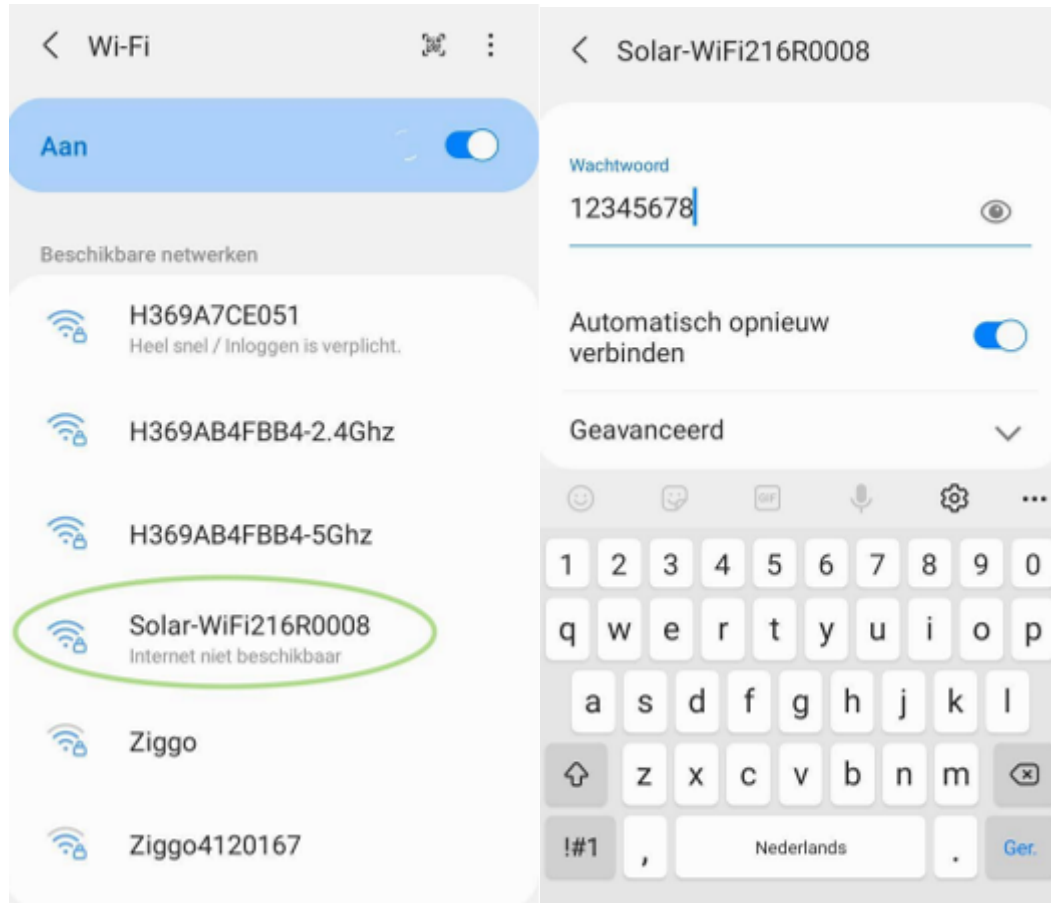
< Wi-Fi

Aan

Beschikbare netwerken

H369A7CE051
Heel snel / Inloggen is verplicht.

H369AB4FBB4-2.4Ghz

H369AB4FBB4-5Ghz

Solar-WiFi216R0008
Internet niet beschikbaar

Ziggo

Ziggo4120167

< Solar-WiFi216R0008

Wachtwoord
12345678

Automatisch opnieuw verbinden

Geavanceerd

GIF

1 2 3 4 5 6 7 8 9 0
q w e r t y u i o p
a s d f g h j k l
z x c v b n m
!#1 , Nederlands . Ger.